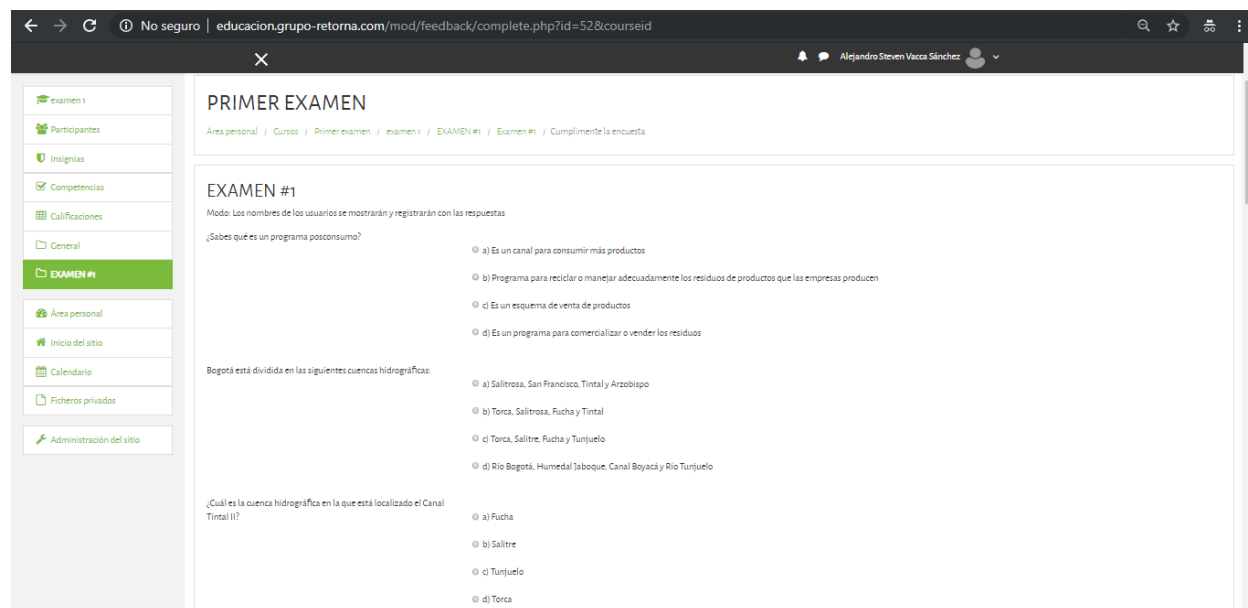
No seguro | educacion.grupo-retorna.com/mod/feedback/complete.php?id=52&courseid

Alejandro Steven Vacca Sánchez

examen 1
Participantes
Insignias
Competencias
Calificaciones
General
EXAMEN #1
Área personal
Inicio del sitio
Calendario
Ficheros privados
Administración del sitio

PRIMER EXAMEN

Área personal / Cursos / Primer examen / examen 1 / EXAMEN #1 / Examen #1 / Cumplimente la encuesta

EXAMEN #1

Modo: Los nombres de los usuarios se mostrarán y registrarán con las respuestas

¿Sabes qué es un programa posconsumo?

a) Es un canal para consumir más productos

b) Programa para reciclar o manejar adecuadamente los residuos de productos que las empresas producen

c) Es un esquema de venta de productos

d) Es un programa para comercializar o vender los residuos

Bogotá está dividida en las siguientes cuencas hidrográficas:

a) Salitrosa, San Francisco, Tintal y Arzobispo

b) Torca, Salitrosa, Fucha y Tintal

c) Torca, Salitre, Fucha y Tunjuelo

d) Río Bogotá, Humedal Jaboque, Canal Boyacá y Río Tunjuelo

¿Cuál es la cuenca hidrográfica en la que está localizado el Canal Tintal II?

a) Fucha

b) Salitre

c) Tunjuelo

d) Torca